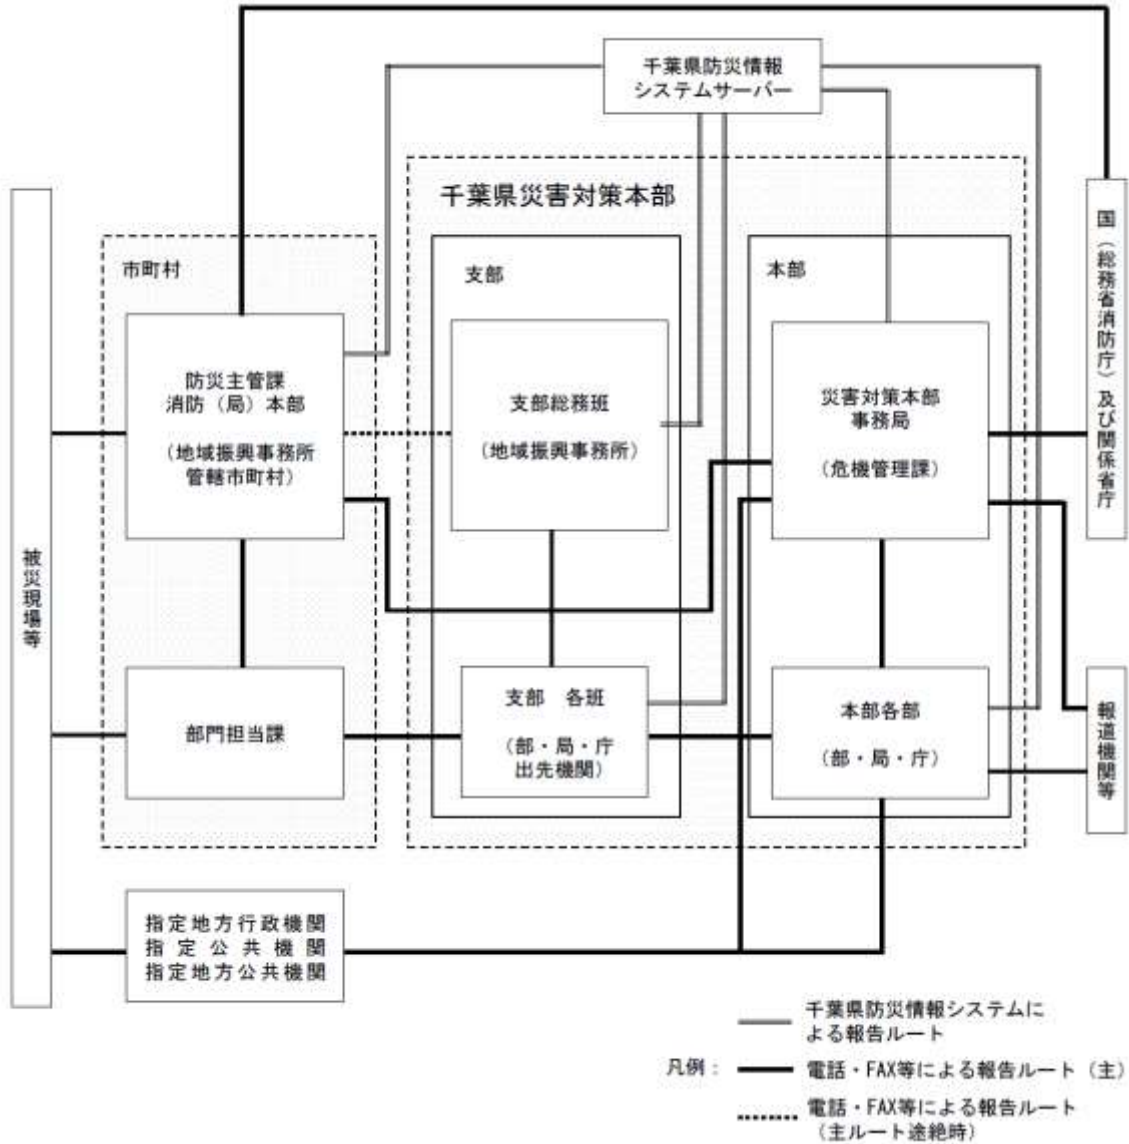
千葉県防災情報
システムサーバー

千葉県災害対策本部

被災現場等

市町村

防災主管課
消防（局）本部

（地域振興事務所
管轄市町村）

部門担当課

支部

支部総務班

（地域振興事務所）

支部　各班

（部・局・庁
出先機関）

本部

災害対策本部
事務局

（危機管理課）

本部各部

（部・局・庁）

国（総務省消防庁）及び関係省庁

報道機関等

指定地方行政機関
指定公共機関
指定地方公共機関

凡例：

千葉県防災情報システムによる報告ルート

電話・FAX等による報告ルート（主）

電話・FAX等による報告ルート（主ルート途絶時）